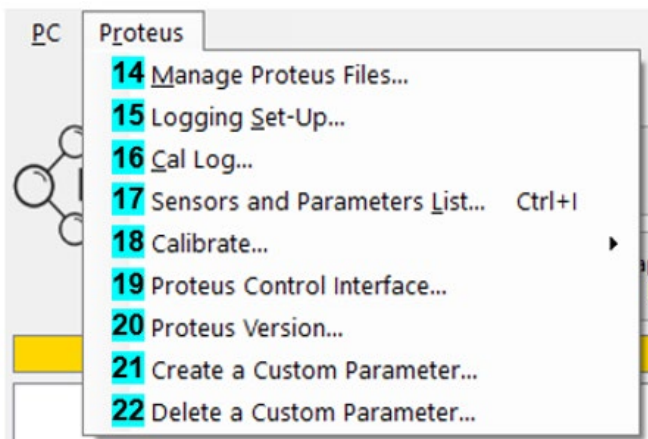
PC Proteus

14 Manage Proteus Files...
15 Logging Set-Up...
16 Cal Log...
17 Sensors and Parameters List... Ctrl+I
18 Calibrate...
19 Proteus Control Interface...
20 Proteus Version...
21 Create a Custom Parameter...
22 Delete a Custom Parameter...